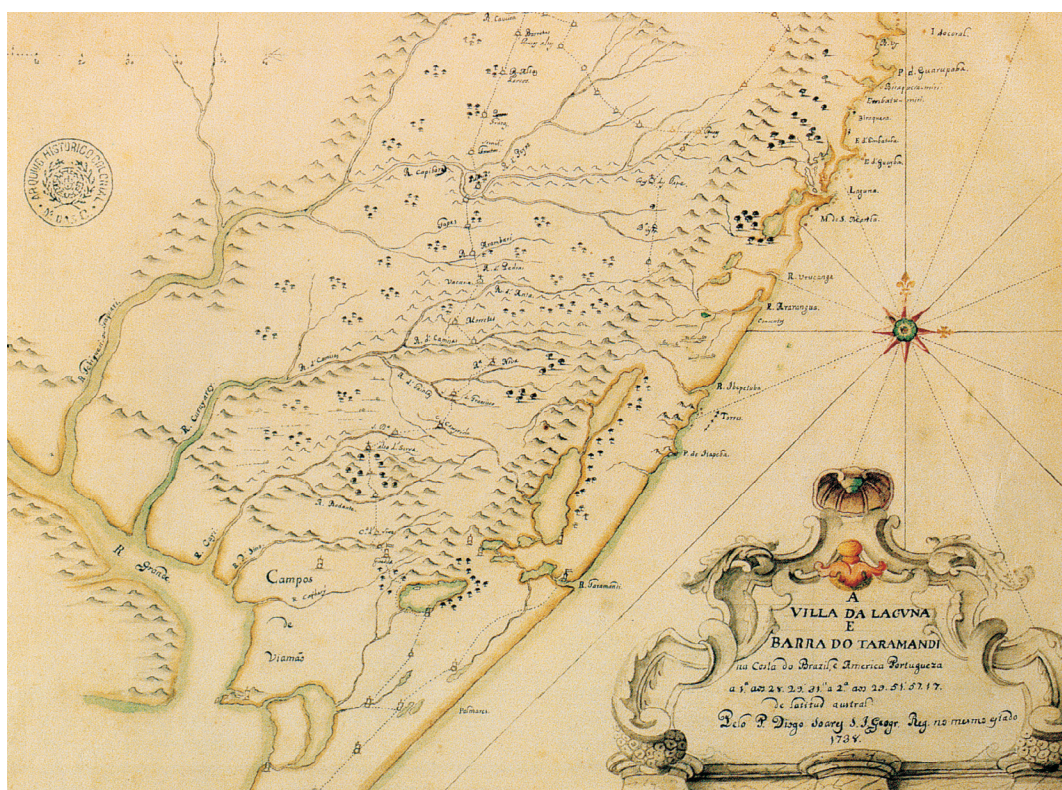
A
VILLA DA LAGUNA
E
BARRA DO TARAMANDI
na Costa do Brazil e America Portugueza
a 1.ª em 28. 22. 31. a 2.ª em 29. 51. 57. 17.
de latitud austral
Pelo P. Diogo Soares S. J. Geogr. Reg. no mesmo anno
1738.

ARQUIVO HISTORICO COLONIAL

I. do coral
P. d. Guarupaba
Laguna
R. Urussanga
R. Ararangua
R. Mampituba
Torres
R. Taramandi
Palmares
Campos
de
Viamão
R. Grande
R. Cay
R. Curycacy
R. Capibary
R. d. Camisas
Vacaria
R. d. Antas
R. Pelotas
Arambari
R. Canoas
R. Jacui
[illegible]